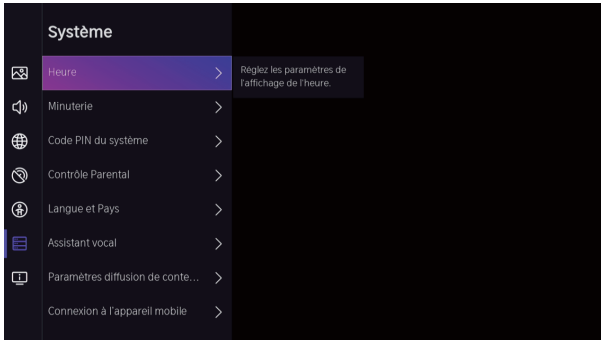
Système

Heure

Réglez les paramètres de l'affichage de l'heure.

Minuterie

Code PIN du système

Contrôle Parental

Langue et Pays

Assistant vocal

Paramètres diffusion de conte...

Connexion à l'appareil mobile